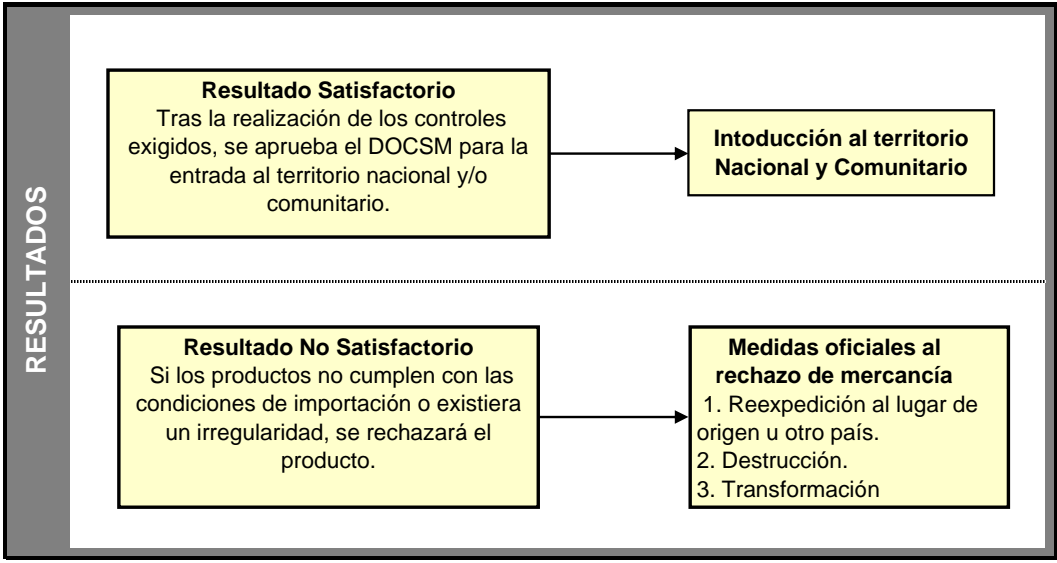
RESULTADOS

Resultado Satisfactorio
Tras la realización de los controles exigidos, se aprueba el DOCSM para la entrada al territorio nacional y/o comunitario.

Intoducción al territorio Nacional y Comunitario

Resultado No Satisfactorio
Si los productos no cumplen con las condiciones de importación o existiera un irregularidad, se rechazará el producto.

Medidas oficiales al rechazo de mercancía
1. Reexpedición al lugar de origen u otro país.
2. Destrucción.
3. Transformación